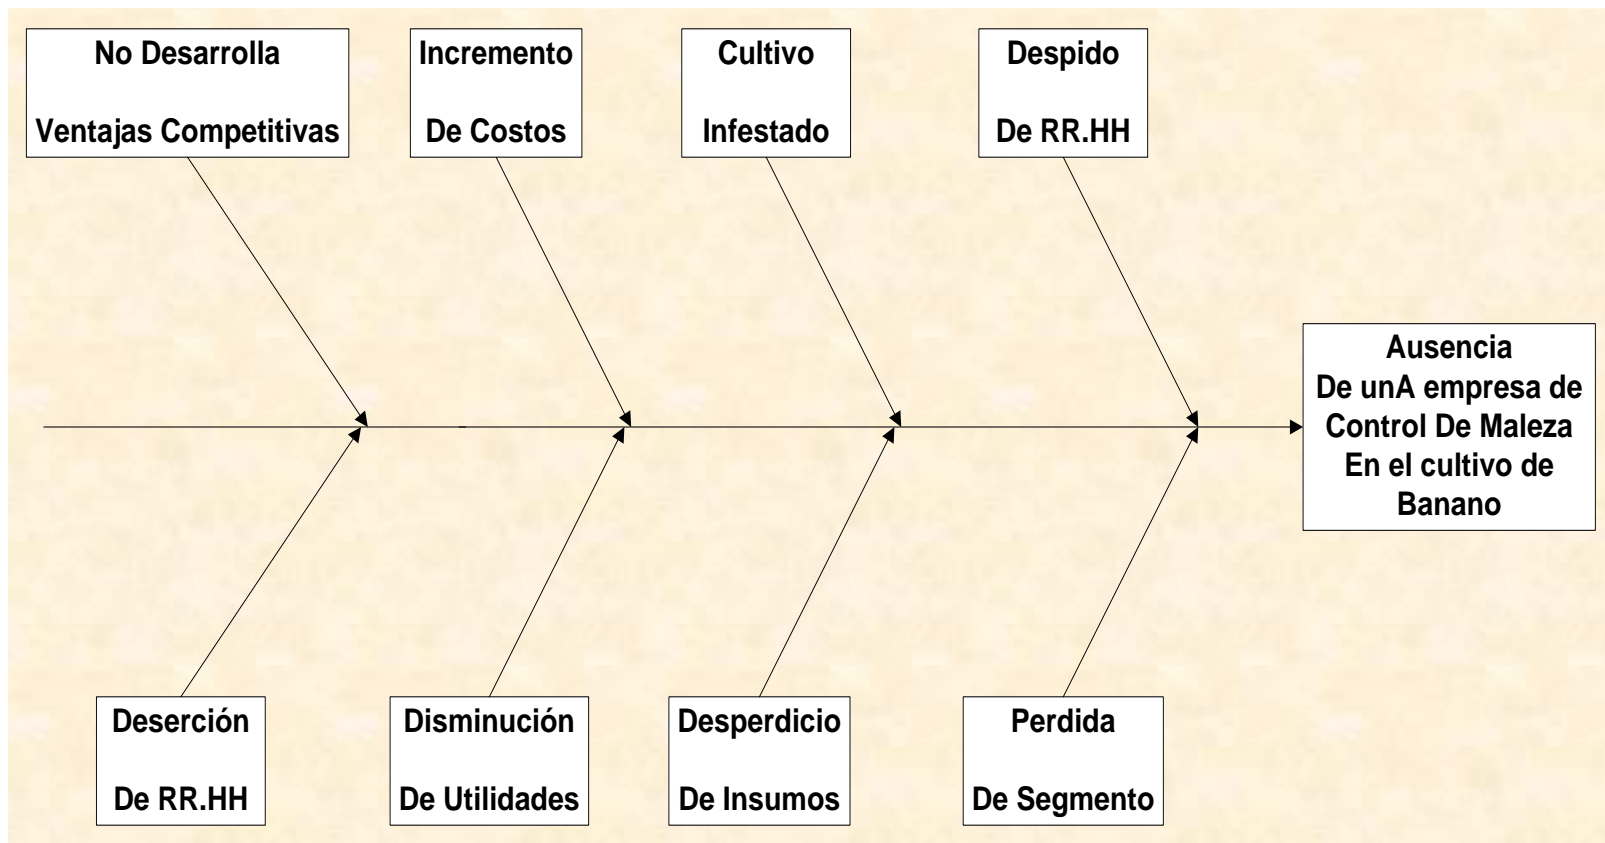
No Desarrolla

Ventajas Competitivas

Incremento

De Costos

Cultivo

Infestado

Despido

De RR.HH

Ausencia
De unA empresa de
Control De Maleza
En el cultivo de
Banano

Deserción

De RR.HH

Disminución

De Utilidades

Desperdicio

De Insumos

Perdida

De Segmento